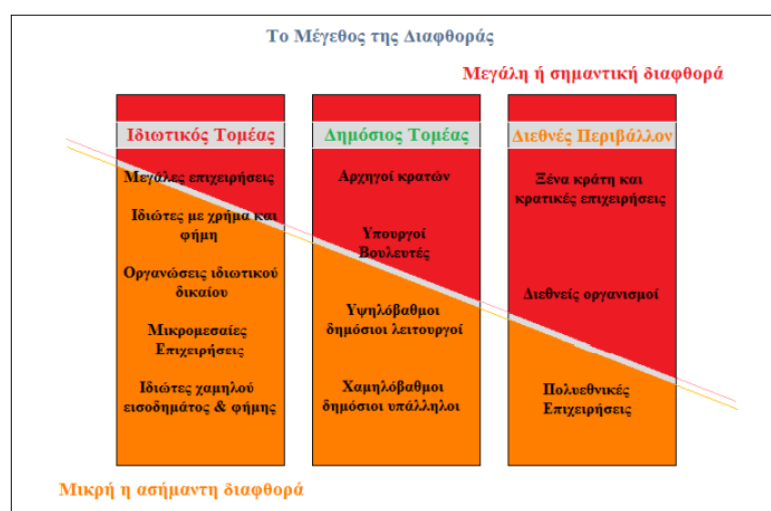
Το Μέγεθος της Διαφθοράς

Μεγάλη ή σημαντική διαφθορά

Ιδιωτικός Τομέας

Μεγάλες επιχειρήσεις

Ιδιώτες με χρήμα και φήμη

Οργανώσεις ιδιωτικού δικαίου

Μικρομεσαίες Επιχειρήσεις

Ιδιώτες χαμηλού εισοδήματος & φήμης

Δημόσιος Τομέας

Αρχηγοί κρατών

Υπουργοί Βουλευτές

Υψηλόβαθμοι δημόσιοι λειτουργοί

Χαμηλόβαθμοι δημόσιοι υπάλληλοι

Διεθνές Περιβάλλον

Ξένα κράτη και κρατικές επιχειρήσεις

Διεθνείς οργανισμοί

Πολυεθνικές Επιχειρήσεις

Μικρή η ασήμαντη διαφθορά